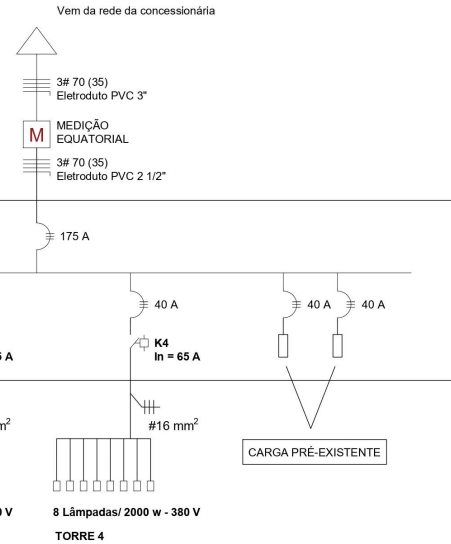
Vem da rede da concessionária

3# 70 (35)
Eletroduto PVC 3"

M

MEDIÇÃO
EQUATORIAL

3# 70 (35)
Eletroduto PVC 2 1/2"

175 A

40 A

40 A

40 A

5 A

K4
In = 65 A

m$^2$

#16 mm$^2$

CARGA PRÉ-EXISTENTE

0 V

8 Lâmpadas/ 2000 w - 380 V

TORRE 4